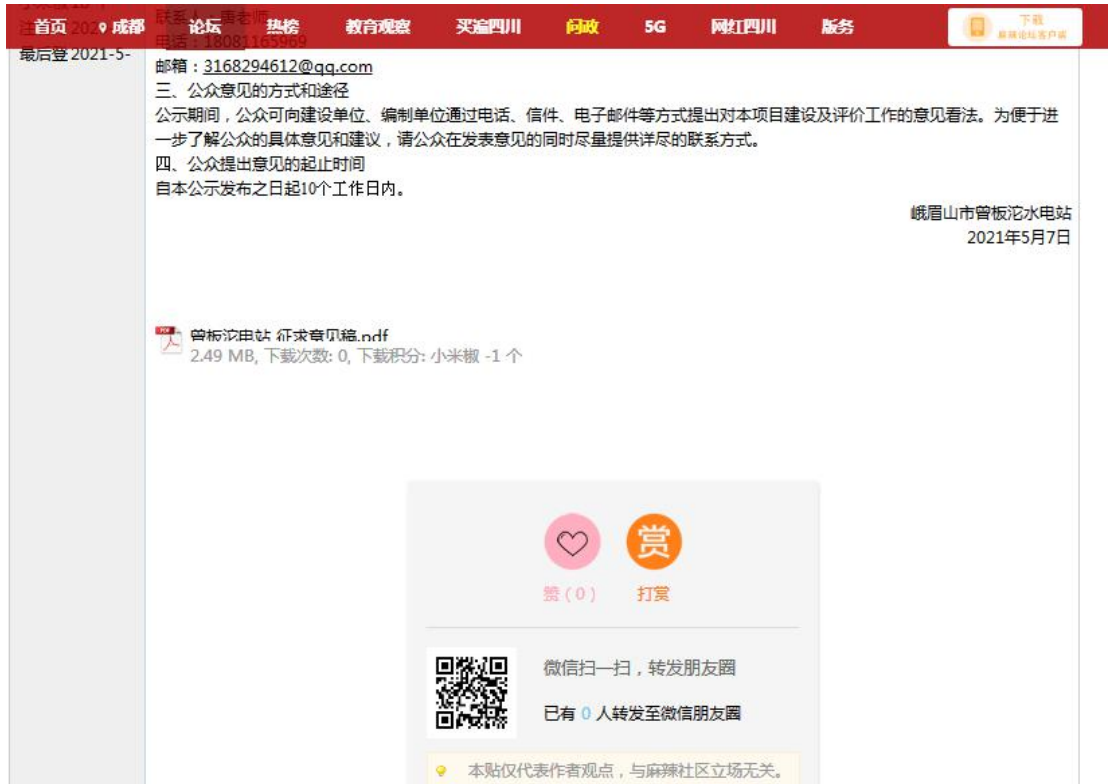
首页 成都 论坛 热榜 教育观察 买遍四川 问政 5G 网红四川 服务

下载
麻辣论坛客户端

最后登 2021-5-

联系人：唐老师
电话：18081165969
邮箱：3168294612@qq.com
三、公众意见的方式和途径
公示期间，公众可向建设单位、编制单位通过电话、信件、电子邮件等方式提出对本项目建设及评价工作的意见看法。为便于进一步了解公众的具体意见和建议，请公众在发表意见的同时尽量提供详尽的联系方式。
四、公众提出意见的起止时间
自本公示发布之日起10个工作日内。

峨眉山市曾板沱水电站
2021年5月7日

曾板沱电站 征求意见稿.pdf
2.49 MB, 下载次数: 0, 下载积分: 小米椒 -1 个

赏
赞（0） 打赏

微信扫一扫，转发朋友圈
已有 0 人转发至微信朋友圈

本贴仅代表作者观点，与麻辣社区立场无关。